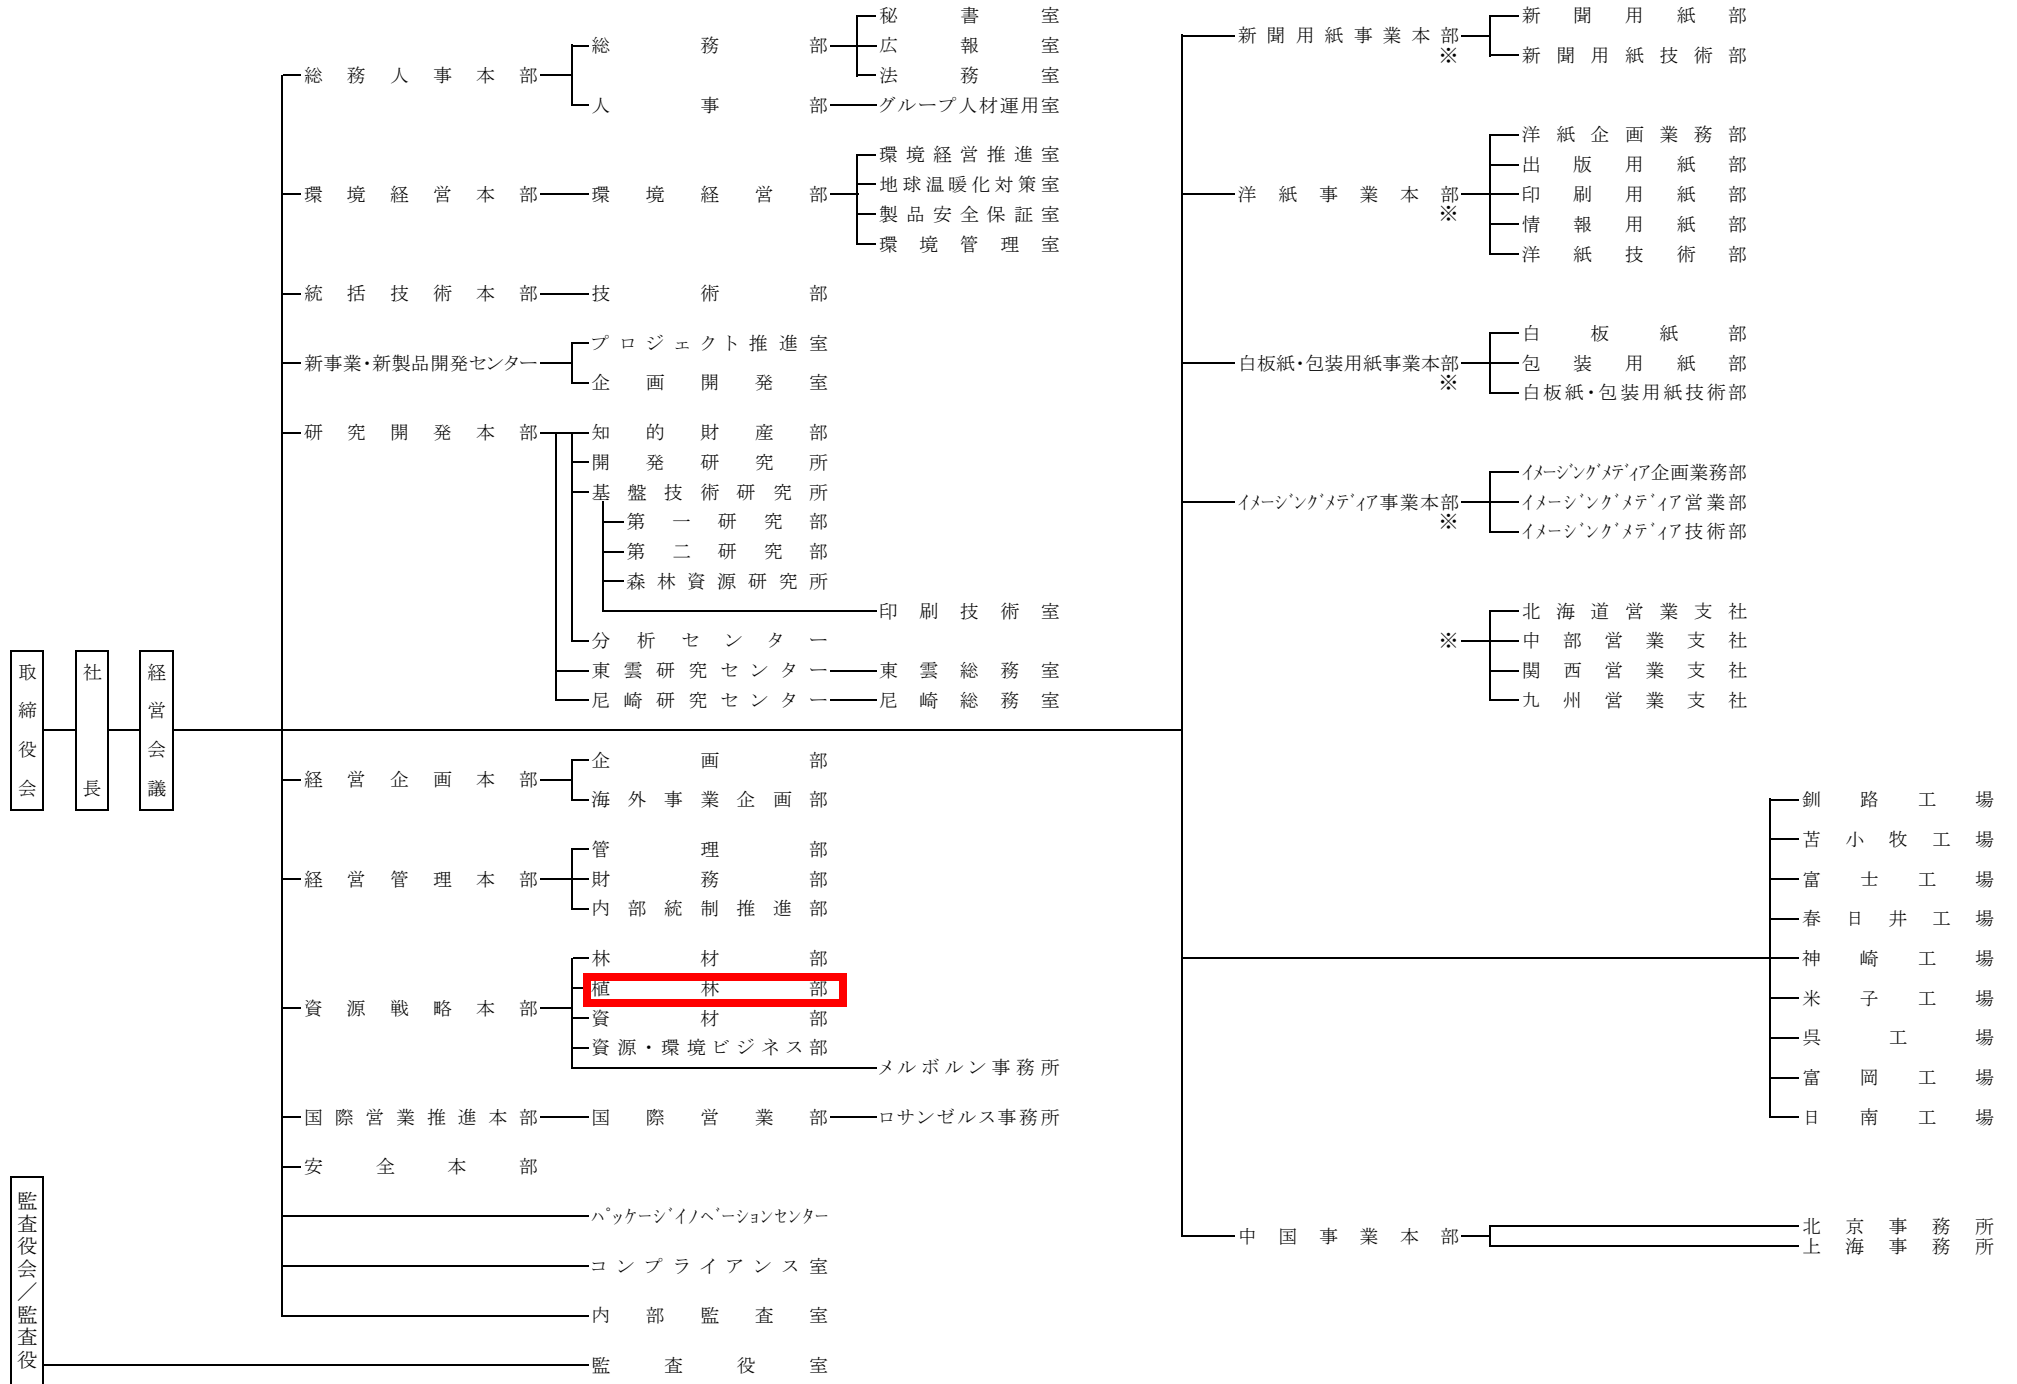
取締役会
社長
経営会議

総務人事本部
総務部
秘書室
広報室
法務室
人事部
グループ人材運用室

環境経営本部
環境経営部
環境経営推進室
地球温暖化対策室
製品安全保証室
環境管理室

統括技術本部
技術部

新事業・新製品開発センター
プロジェクト推進室
企画開発室

研究開発本部
知的財産部
開発研究所
基盤技術研究所
第一研究部
第二研究部
森林資源研究所
印刷技術室
分析センター
東雲研究センター
東雲総務室
尼崎研究センター
尼崎総務室

経営企画本部
企画部
海外事業企画部

経営管理本部
管理部
財務部
内部統制推進部

資源戦略本部
林材部
植林部
資材部
資源・環境ビジネス部
メルボルン事務所

国際営業推進本部
国際営業部
ロサンゼルス事務所

安全本部

パッケージイノベーションセンター

コンプライアンス室

内部監査室

監査役会／監査役
監査役室

新聞用紙事業本部※
新聞用紙部
新聞用紙技術部

洋紙事業本部※
洋紙企画業務部
出版用紙部
印刷用紙部
情報用紙部
洋紙技術部

白板紙・包装用紙事業本部※
白板紙部
包装用紙部
白板紙・包装用紙技術部

イメージングメディア事業本部※
イメージングメディア企画業務部
イメージングメディア営業部
イメージングメディア技術部

※
北海道営業支社
中部営業支社
関西営業支社
九州営業支社

釧路工場
苫小牧工場
富士工場
春日井工場
神崎工場
米子工場
呉工場
富岡工場
日南工場

中国事業本部
北京事務所
上海事務所